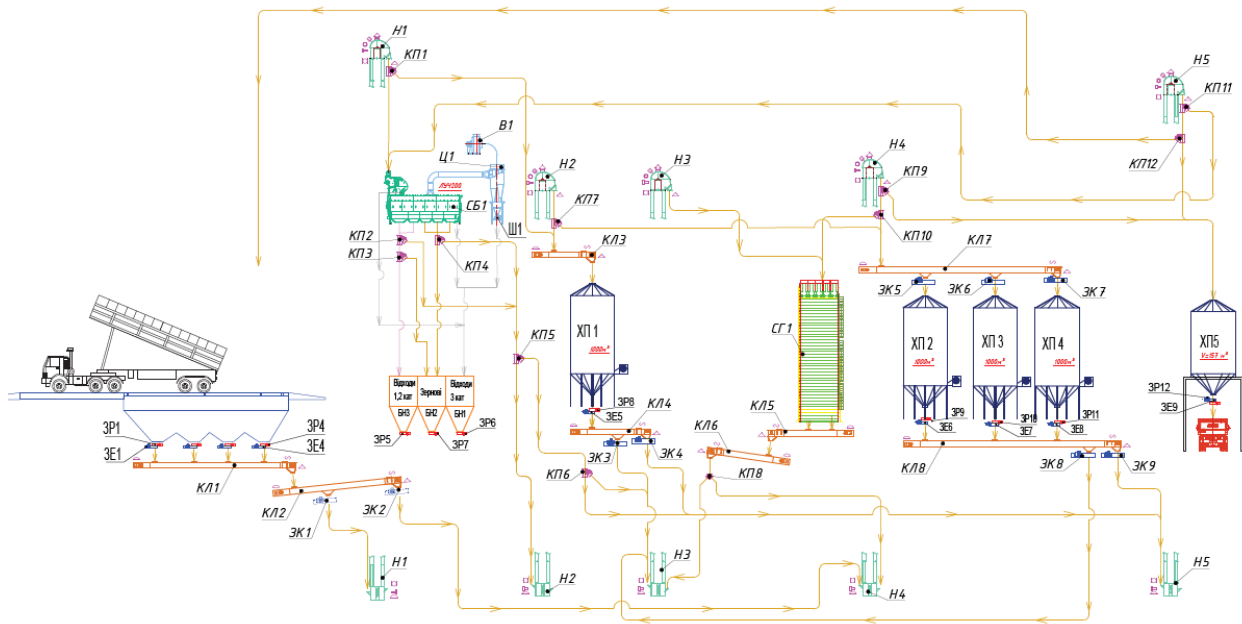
Н1
КП1
Н5
КП11
В1
Ц1
Н2
Н3
Н4
КП9
КП12
ЛУ4200
СБ1
Ш1
КП7
КП10
КП2
КП3
КП4
КЛ3
КЛ7
ЗК5
ЗК6
ЗК7
ХП 1
1000м³
СГ 1
ХП 2
1000м³
ХП 3
1000м³
ХП 4
1000м³
ХП5
V=57 м³
КП5
Відходи 1,2 кат
Зернові
Відходи 3 кат
БН3
БН2
БН1
ЗР5
ЗР7
ЗР6
ЗР8
ЗЕ5
КЛ4
КЛ5
ЗР9
ЗЕ6
ЗР10
ЗЕ7
ЗР11
ЗЕ8
ЗР12
ЗЕ9
ЗР1
ЗЕ1
ЗР4
ЗЕ4
КЛ1
КЛ6
КП8
ЗК3
ЗК4
КП6
КЛ8
ЗК8
ЗК9
КЛ2
ЗК1
ЗК2
Н1
Н2
Н3
Н4
Н5